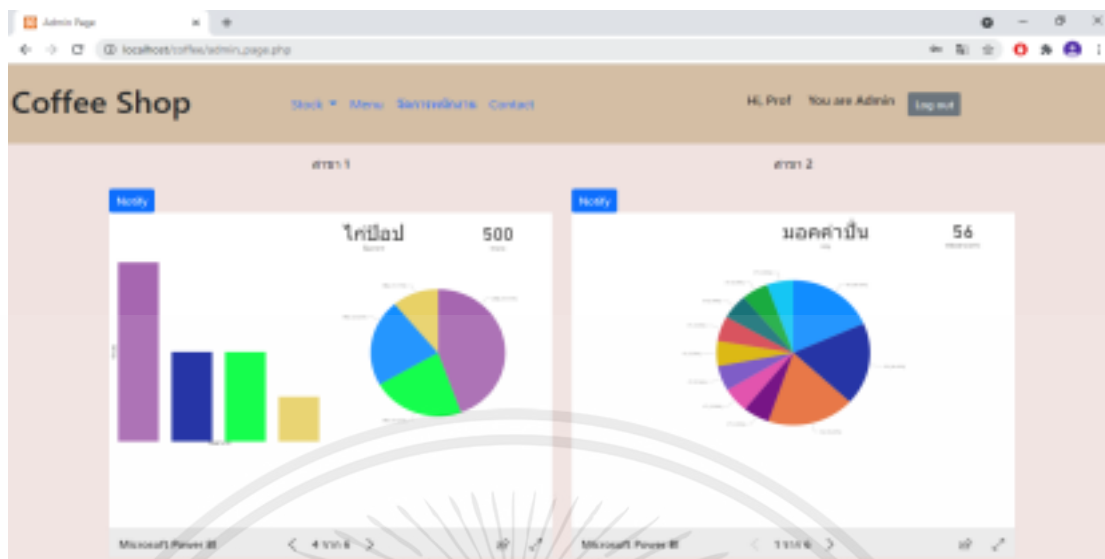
Admin Page

localhost/coffee/admin_page.php

Coffee Shop

Stock ▾ Menu จัดการพนักงาน Contact

Hi, Prof You are Admin Log out

สาขา 1

สาขา 2

Notify

Notify

ไก่ป๊อป

500

มอคค่าปั่น

56

Microsoft Power BI

4 จาก 6

Microsoft Power BI

1 จาก 6